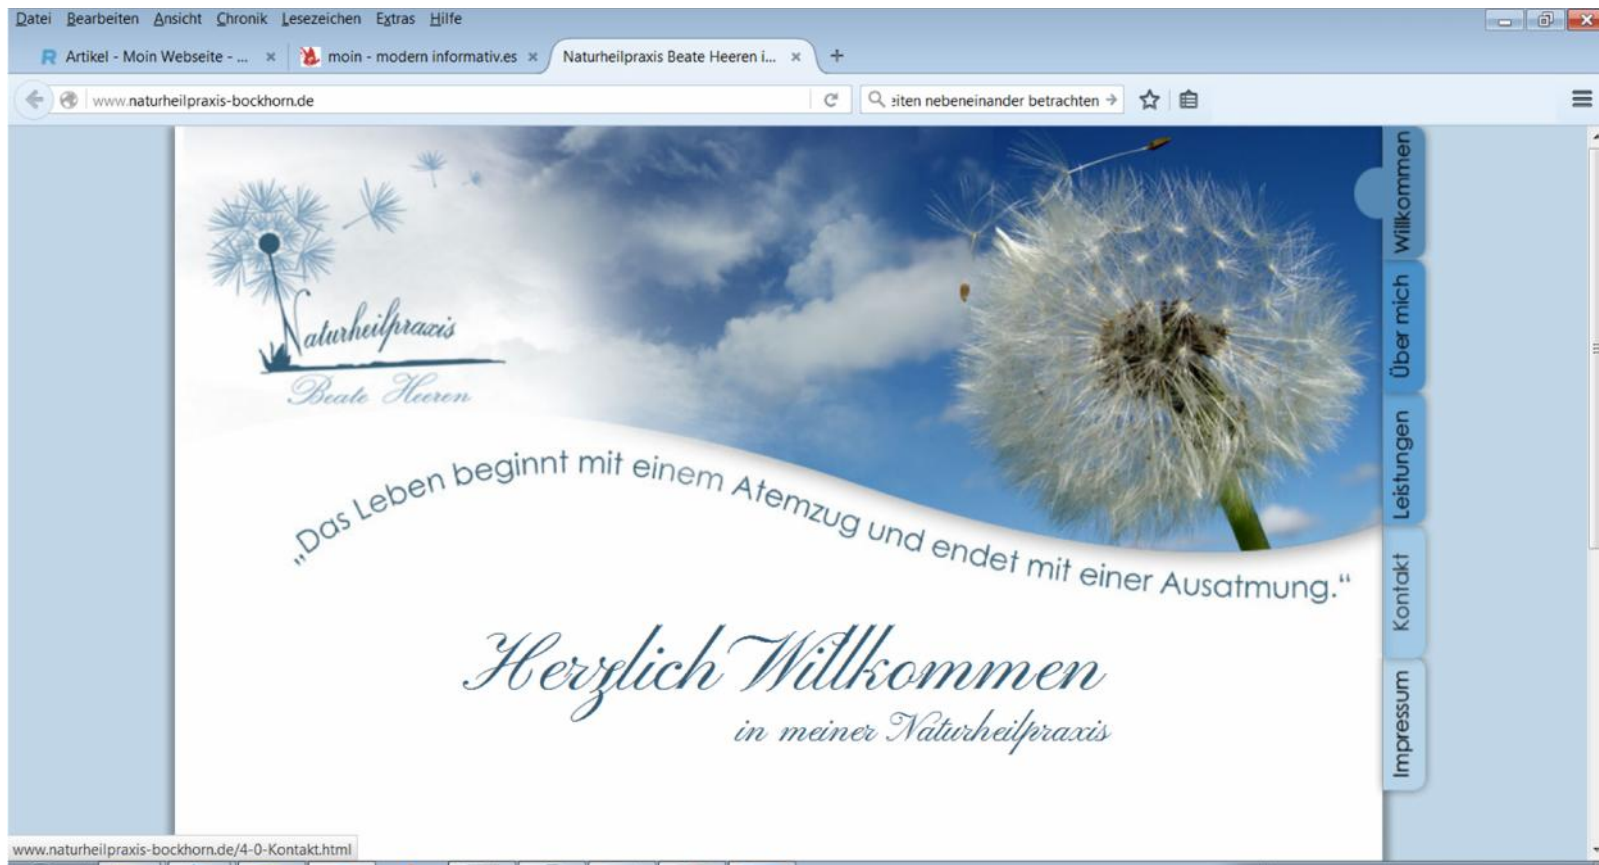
Datei Bearbeiten Ansicht Chronik Lesezeichen Extras Hilfe

Artikel - Moin Webseite - ... × moin - modern informativ.es × Naturheilpraxis Beate Heeren i... × +

www.naturheilpraxis-bockhorn.de

ɜiten nebeneinander betrachten →

Naturheilpraxis
Beate Heeren

„Das Leben beginnt mit einem Atemzug und endet mit einer Ausatmung.“

Herzlich Willkommen
in meiner Naturheilpraxis

Willkommen
Über mich
Leistungen
Kontakt
Impressum

www.naturheilpraxis-bockhorn.de/4-0-Kontakt.html